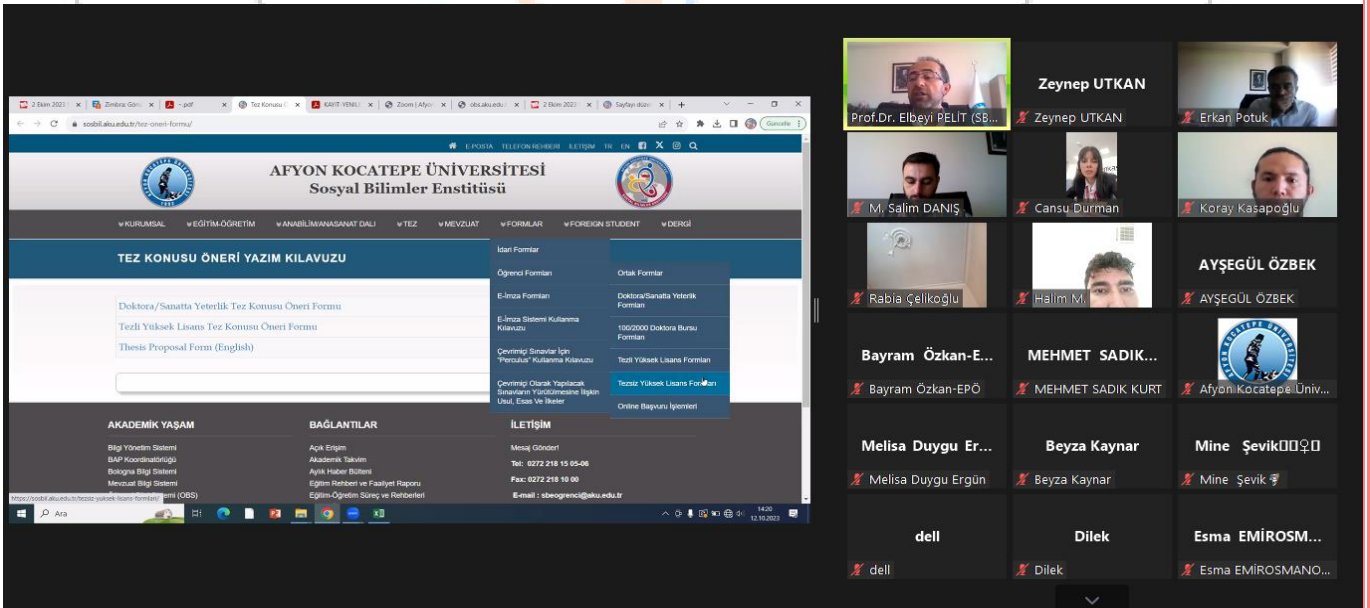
2 Ekim 2023 | Zimbra: Gönd | ~.pdf | Tez Konusu Ö | KAYIT-YENİL | Zoom | Afyon | obs.aku.edu.tr | 2 Ekim 2023 | Sayfayı düzen | +

sosbil.aku.edu.tr/tez-oneri-formu/

Güncelle

E-POSTA TELEFON REHBERİ İLETİŞİM TR EN

AFYON KOCATEPE ÜNİVERSİTESİ
Sosyal Bilimler Enstitüsü

KURUMSAL EĞİTİM-ÖĞRETİM ANABİLİM/ANASANAT DALI TEZ MEVZUAT FORMLAR FOREIGN STUDENT DERGİ

TEZ KONUSU ÖNERİ YAZIM KILAVUZU

Doktora/Sanatta Yeterlik Tez Konusu Öneri Formu
Tezli Yüksek Lisans Tez Konusu Öneri Formu
Thesis Proposal Form (English)

İdari Formlar
Öğrenci Formları
E-İmza Formları
E-İmza Sistemi Kullanma Kılavuzu
Çevrimiçi Sınavlar İçin "Perculus" Kullanma Kılavuzu
Çevrimiçi Olarak Yapılacak Sınavların Yürütülmesine İlişkin Usul, Esas Ve İlkeler

Ortak Formlar
Doktora/Sanatta Yeterlik Formları
100/2000 Doktora Bursu Formları
Tezli Yüksek Lisans Formları
Tezsiz Yüksek Lisans Formları
Online Başvuru İşlemleri

AKADEMİK YAŞAM
Bilgi Yönetim Sistemi
BAP Koordinatörlüğü
Bologna Bilgi Sistemi
Mevzuat Bilgi Sistemi
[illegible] (OBS)

BAĞLANTILAR
Açık Erişim
Akademik Takvim
Aylık Haber Bülteni
Eğitim Rehberi ve Faaliyet Raporu
Eğitim-Öğretim Süreç ve Rehberleri

İLETİŞİM
Mesaj Gönder!
Tel: 0272 218 15 05-06
Fax: 0272 216 10 06
E-mail : sbeogrenci@aku.edu.tr

https://sosbil.aku.edu.tr/tezsiz-yuksek-lisans-formlari/

Ara

14:20
12.10.2023

Prof.Dr. Elbeyi PELİT (SB...
Zeynep UTKAN
Zeynep UTKAN
Erkan Potuk
M. Salim DANIŞ
Cansu Durman
Koray Kasapoğlu
Rabia Çelikoğlu
Halim M.
AYŞEGÜL ÖZBEK
AYŞEGÜL ÖZBEK
Bayram Özkan-E...
Bayram Özkan-EPÖ
MEHMET SADIK...
MEHMET SADIK KURT
Afyon Kocatepe Üniv...
Melisa Duygu Er...
Melisa Duygu Ergün
Beyza Kaynar
Beyza Kaynar
Mine Şevik
Mine Şevik
dell
dell
Dilek
Dilek
Esma EMİROSM...
Esma EMİROSMANO...